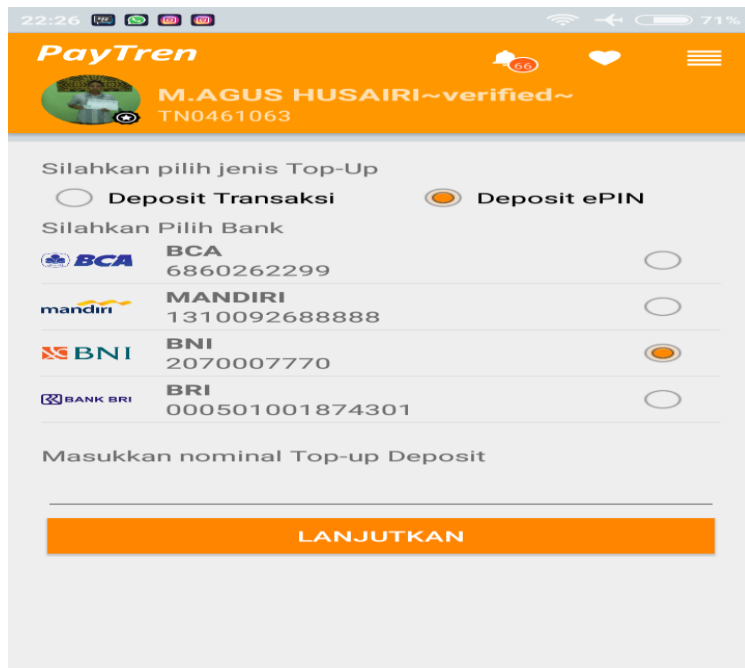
22:26 71%

PayTren
66

M.AGUS HUSAIRI~verified~
TN0461063

Silahkan pilih jenis Top-Up

Deposit Transaksi

Deposit ePIN

Silahkan Pilih Bank

BCA
BCA
6860262299

mandiri
MANDIRI
1310092688888

BNI
BNI
2070007770

BANK BRI
BRI
000501001874301

Masukkan nominal Top-up Deposit

LANJUTKAN